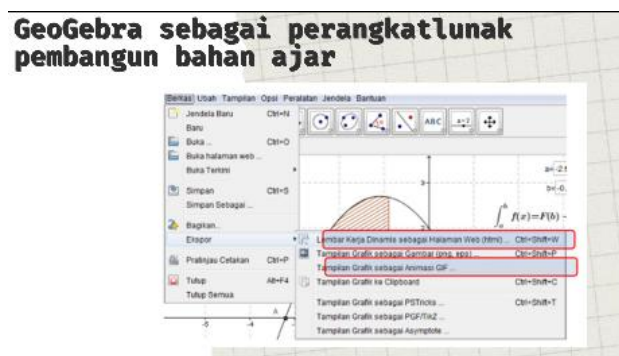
GeoGebra sebagai perangkatlunak pembangun bahan ajar

Berkas Ubah Tampilan Opsi Peralatan Jendela Bantuan

Jendela Baru Ctrl+N
Baru
Buka ... Ctrl+O
Buka halaman web ...
Buka Terkini
Simpan Ctrl+S
Simpan Sebagai ...
Bagikan...
Ekspor
Pratinjau Cetakan Ctrl+P
Tutup Alt+F4
Tutup Semua

ABC

a=-2
b=-0.

$\int_a^b f(x) = F(b) -$

Lembar Kerja Dinamis sebagai Halaman Web (html) ... Ctrl+Shift+W
Tampilan Grafik sebagai Gambar (png, eps) ... Ctrl+Shift+P
Tampilan Grafik sebagai Animasi GIF ...
Tampilan Grafik ke Clipboard Ctrl+Shift+C
Tampilan Grafik sebagai PSTricks ... Ctrl+Shift+T
Tampilan Grafik sebagai PGF/TikZ ...
Tampilan Grafik sebagai Asymptote ...

-5
A